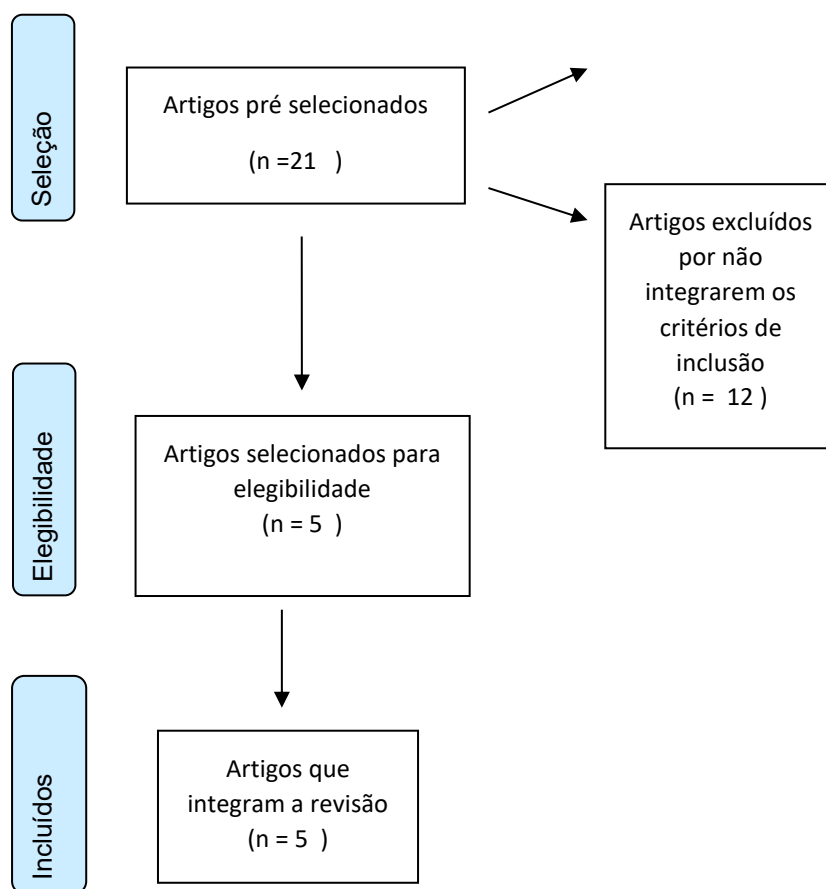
Seleção

Artigos pré selecionados

(n =21 )

Artigos excluídos por não integrarem os critérios de inclusão
(n = 12 )

Elegibilidade

Artigos selecionados para elegibilidade
(n = 5 )

Incluídos

Artigos que integram a revisão
(n = 5 )